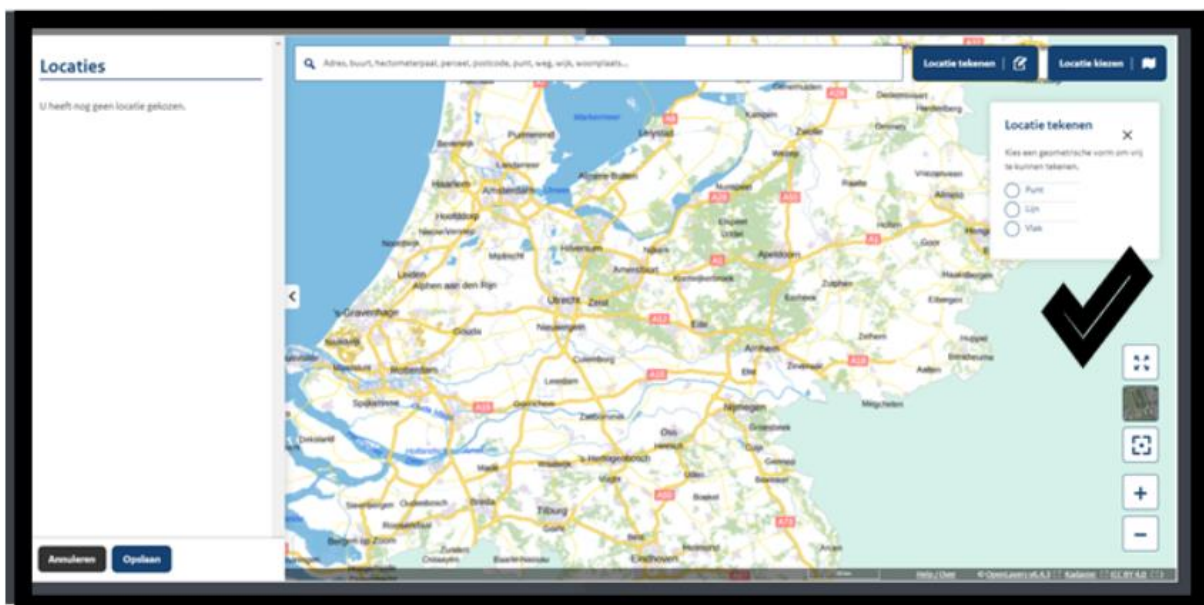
Locaties

U heeft nog geen locatie gekozen.

Annuleren
Opslaan

Adres, buurt, hectometerpaal, perceel, postcode, punt, weg, wijk, woonplaats...

Locatie tekenen

Locatie kiezen

Locatie tekenen
Kies een geometrische vorm om vrij te kunnen tekenen.
Punt
Lijn
Vlak

Markermeer
Lelystad
Purmerend
Beverwijk
Haarlem
Amsterdam
Almere
Hoofddorp
Hilversum
Amersfoort
Apeldoorn
Zwolle
Kampen
Deventer
Leiden
Alphen aan den Rijn
Utrecht
Zeist
's-Gravenhage
Gouda
Nieuwegein
Ede
Arnhem
Rotterdam
Spijkenisse
Culemborg
Nijmegen
Gorinchem
Oss
's-Hertogenbosch
Breda
Tilburg
Roosendaal
Bergen op Zoom
Eindhoven
Zutphen
Doetinchem
Enschede
Hengelo
Almelo

Help / Over
© OpenLayers
Kadaster
CC BY 4.0